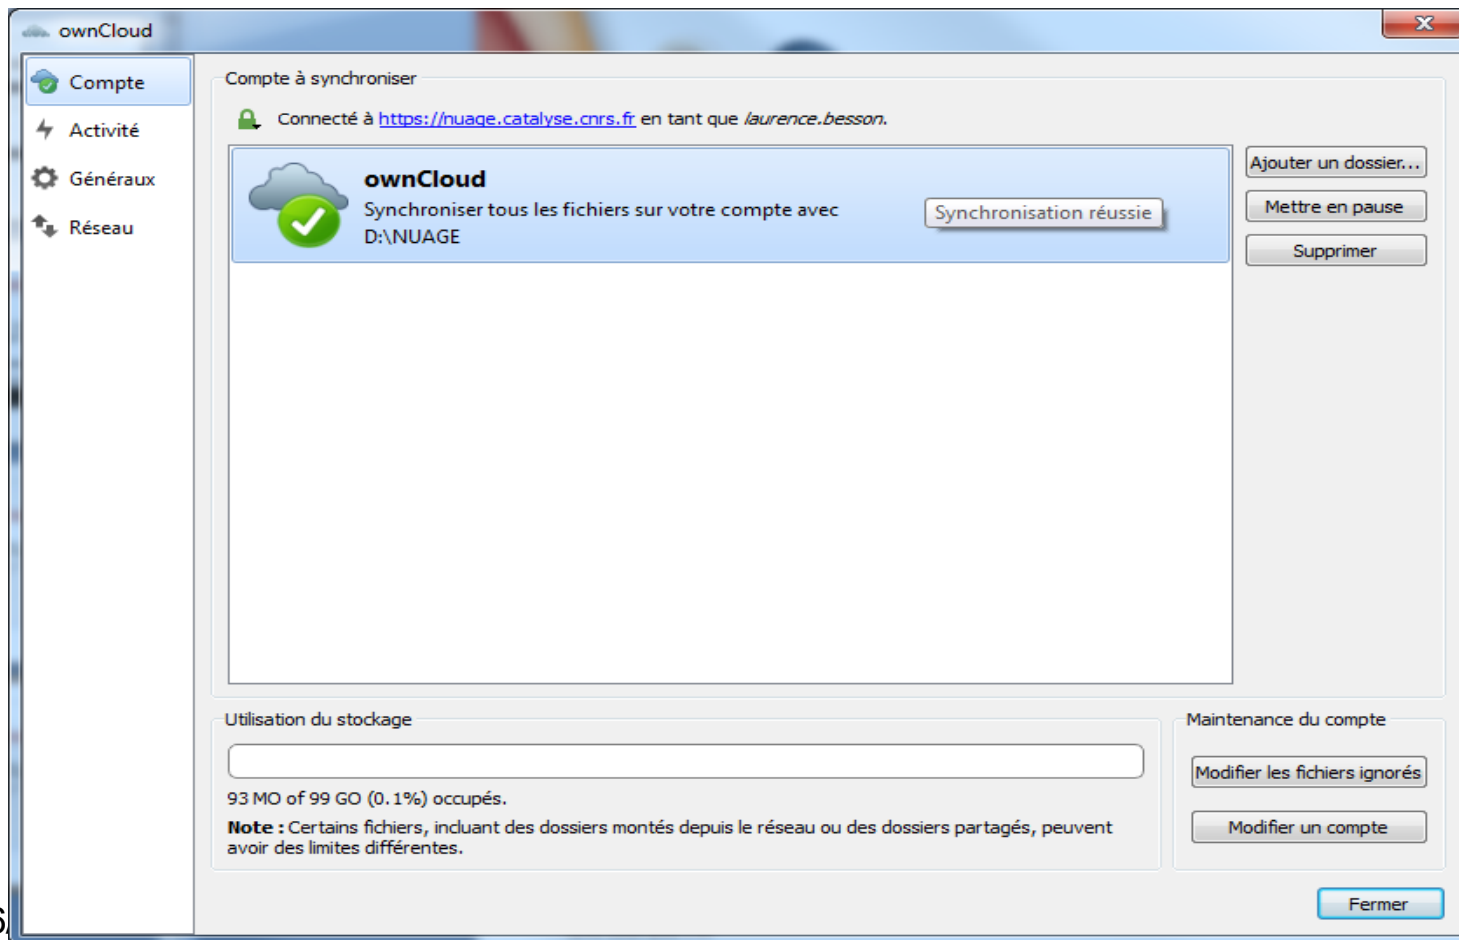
ownCloud

Compte
Activité
Généraux
Réseau

Compte à synchroniser

Connecté à https://nuage.catalyse.cnrs.fr en tant que laurence.besson.

ownCloud
Synchroniser tous les fichiers sur votre compte avec D:\NUAGE

Synchronisation réussie

Ajouter un dossier...
Mettre en pause
Supprimer

Utilisation du stockage

93 MO of 99 GO (0.1%) occupés.

**Note :** Certains fichiers, incluant des dossiers montés depuis le réseau ou des dossiers partagés, peuvent avoir des limites différentes.

Maintenance du compte

Modifier les fichiers ignorés
Modifier un compte

Fermer